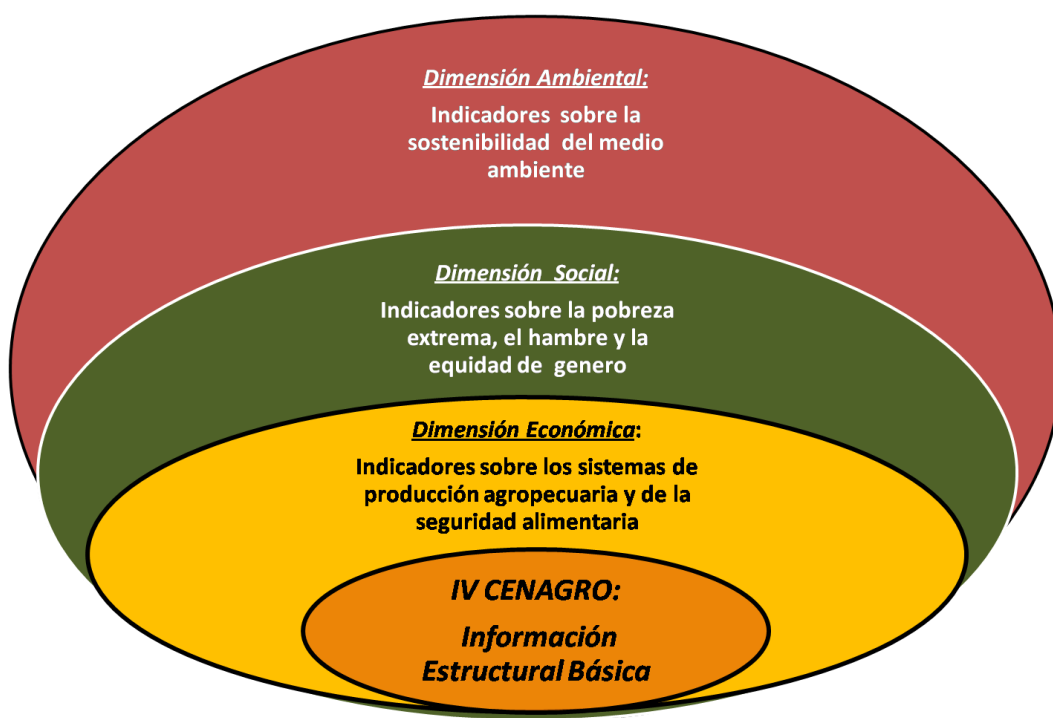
Dimensión Ambiental:

Indicadores sobre la sostenibilidad del medio ambiente

Dimensión Social:

Indicadores sobre la pobreza extrema, el hambre y la equidad de genero

Dimensión Económica:

Indicadores sobre los sistemas de producción agropecuaria y de la seguridad alimentaria

IV CENAGRO:

Información Estructural Básica